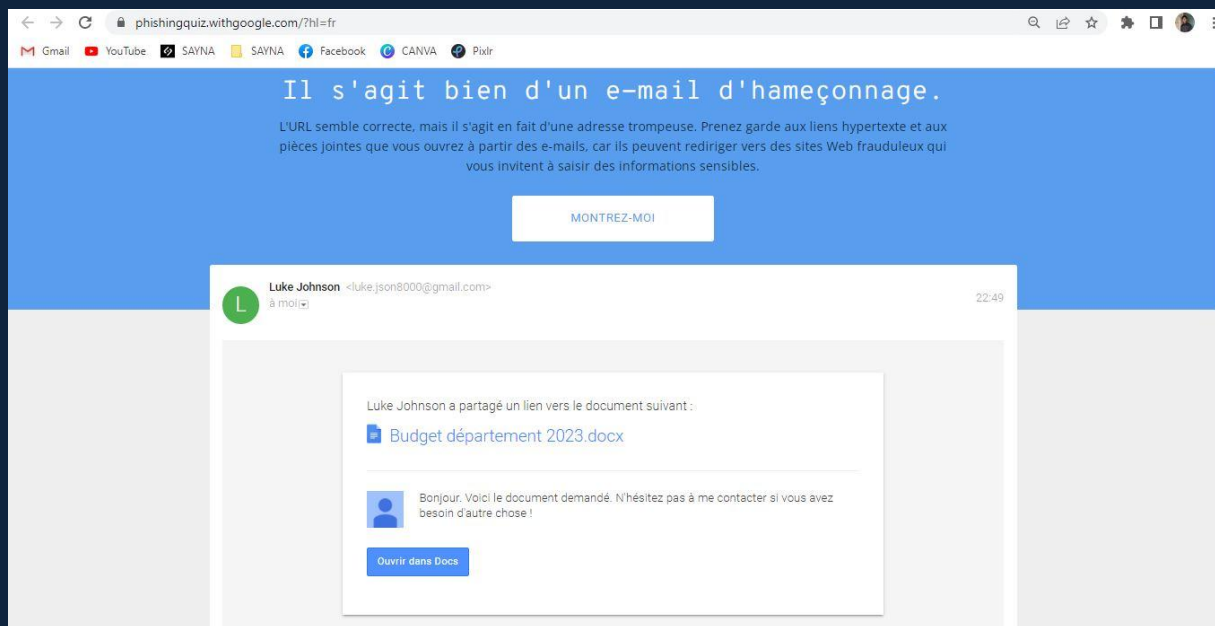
phishingquiz.withgoogle.com/?hl=fr

Gmail YouTube SAYNA SAYNA Facebook CANVA Pixlr

Il s'agit bien d'un e-mail d'hameçonnage.

L'URL semble correcte, mais il s'agit en fait d'une adresse trompeuse. Prenez garde aux liens hypertexte et aux pièces jointes que vous ouvrez à partir des e-mails, car ils peuvent rediriger vers des sites Web frauduleux qui vous invitent à saisir des informations sensibles.

MONTREZ-MOI

L

Luke Johnson <luke.json8000@gmail.com>
à moi

22:49

Luke Johnson a partagé un lien vers le document suivant :

Budget département 2023.docx

Bonjour. Voici le document demandé. N'hésitez pas à me contacter si vous avez besoin d'autre chose !

Ouvrir dans Docs